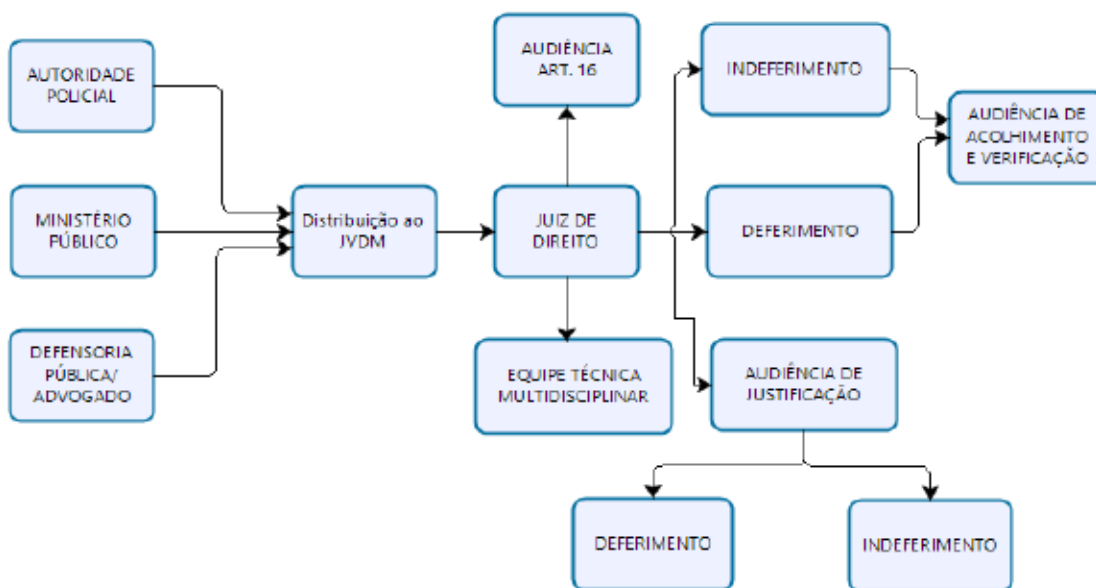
AUTORIDADE POLICIAL

MINISTÉRIO PÚBLICO

DEFENSORIA PÚBLICA/ ADVOGADO

Distribuição ao JVDM

AUDIÊNCIA ART. 16

JUIZ DE DIREITO

EQUIPE TÉCNICA MULTIDISCIPLINAR

INDEFERIMENTO

DEFERIMENTO

AUDIÊNCIA DE ACOLHIMENTO E VERIFICAÇÃO

AUDIÊNCIA DE JUSTIFICAÇÃO

DEFERIMENTO

INDEFERIMENTO